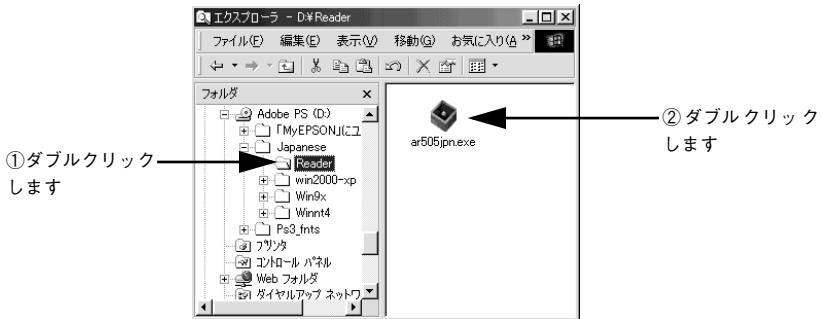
エクスプローラ － D:¥Reader

ファイル(F) 編集(E) 表示(V) 移動(G) お気に入り(A) »

フォルダ ×

Adobe PS (D:)
「MyEPSON」にユ
Japanese
Reader
win2000-xp
Win9x
Winnt4
Ps3_fnts
プリンタ
コントロール パネル
Web フォルダ
ダイヤルアップ ネットワ

①ダブルクリックします

ar505jpn.exe

②ダブルクリックします